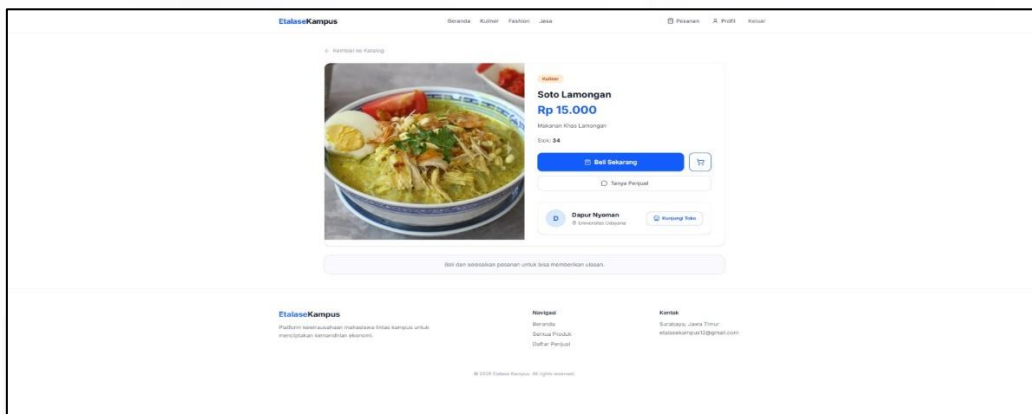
EtalaseKampus

Beranda Kuliner Fashion Jasa

Pesanan Profil Keluar

← Kembali ke Katalog

Kuliner

Soto Lamongan

Rp 15.000

Makanan Khas Lamongan

Stok: 34

Beli Sekarang

Tanya Penjual

D

Dapur Nyoman

Universitas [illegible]

Kunjungi Toko

Beli dan selesaikan pesanan untuk bisa memberikan ulasan.

EtalaseKampus

Platform kewirausahaan mahasiswa lintas kampus untuk menciptakan kemandirian ekonomi.

Navigasi

Beranda

Semua Produk

Daftar Penjual

Kontak

Surabaya, Jawa Timur

etalasekampus12@gmail.com

© 2025 Etalase Kampus. All rights reserved.